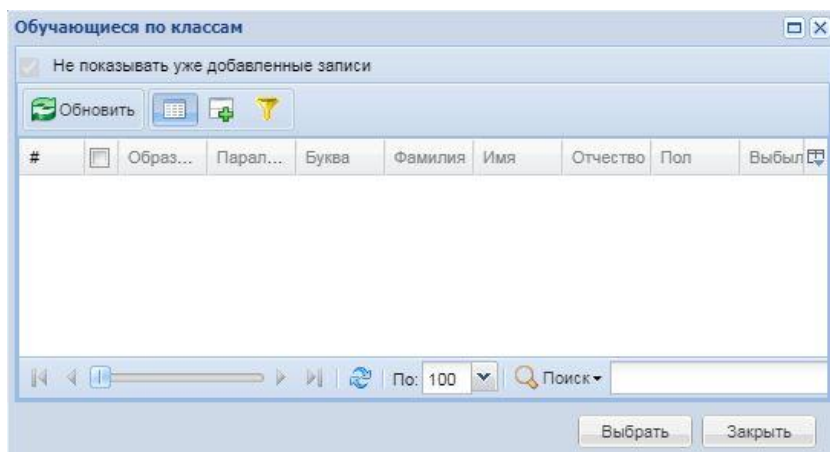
Обучающиеся по классам

Не показывать уже добавленные записи

Обновить

| # | | Образ... | Парал... | Буква | Фамилия | Имя | Отчество | Пол | Выбыл |
|---|---|---|---|---|---|---|---|---|---|

По: 100 Поиск

Выбрать Закрыть